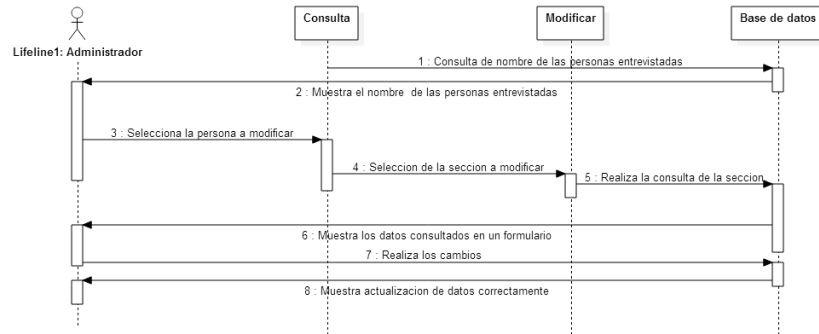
Lifeline1: Administrador

Consulta

Modificar

Base de datos

1 : Consulta de nombre de las personas entrevistadas

2 : Muestra el nombre de las personas entrevistadas

3 : Selecciona la persona a modificar

4 : Seleccion de la seccion a modificar

5 : Realiza la consulta de la seccion

6 : Muestra los datos consultados en un formulario

7 : Realiza los cambios

8 : Muestra actualizacion de datos correctamente